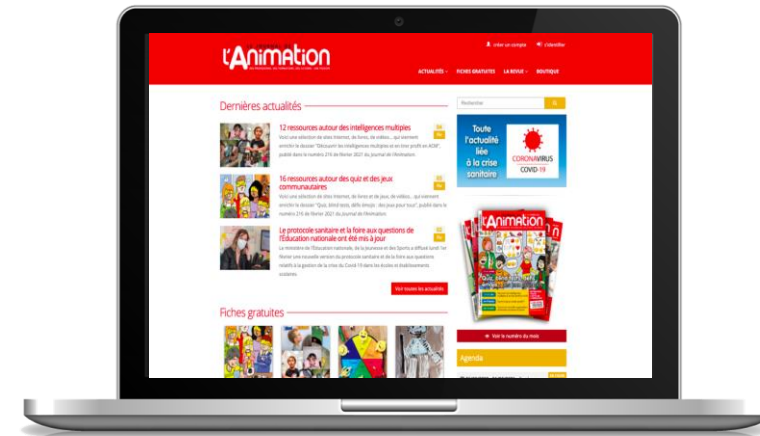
l'Animation

Créer un compte
S'identifier

ACTUALITÉS
FICHES GRATUITES
LA REVUE
BOUTIQUE

Dernières actualités

12 ressources autour des intelligences multiples

Voici une sélection de sites Internet, de livres, de vidéos... qui viennent enrichir le dossier "Découvrir les intelligences multiples et en tirer profit en ACM", publié dans le numéro 216 de février 2021 du Journal de l'Animation.

16 ressources autour des quiz et des jeux communautaires

Voici une sélection de sites Internet, de livres et de jeux, de vidéos... qui viennent enrichir le dossier "Quiz, blind-tests, défis émojis : des jeux pour tous", publié dans le numéro 216 de février 2021 du Journal de l'Animation.

Le protocole sanitaire et la foire aux questions de l'Éducation nationale ont été mis à jour

Le ministère de l'Éducation nationale, de la Jeunesse et des Sports a diffusé lundi 1er février une nouvelle version du protocole sanitaire et de la foire aux questions relatifs à la gestion de la crise du Covid-19 dans les écoles et établissements scolaires.

Voir toutes les actualités

Fiches gratuites

Rechercher

Toute l'actualité liée à la crise sanitaire

CORONAVIRUS COVID-19

l'Animation

Voir le numéro du mois

Agenda